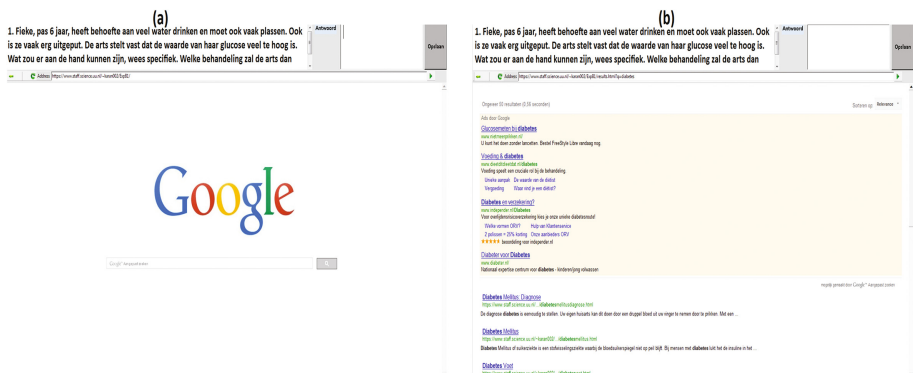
(a)

1. Fieke, pas 6 jaar, heeft behoefte aan veel water drinken en moet ook vaak plassen. Ook is ze vaak erg uitgeput. De arts stelt vast dat de waarde van haar glucose veel te hoog is. Wat zou er aan de hand kunnen zijn, wees specifiek. Welke behandeling zal de arts dan

Antwoord

Opslaan

Address https://www.staff.science.uu.nl/~kasen002/ExpBL/

Google

Google™ Aangepast zoeken

(b)

1. Fieke, pas 6 jaar, heeft behoefte aan veel water drinken en moet ook vaak plassen. Ook is ze vaak erg uitgeput. De arts stelt vast dat de waarde van haar glucose veel te hoog is. Wat zou er aan de hand kunnen zijn, wees specifiek. Welke behandeling zal de arts dan

Antwoord

Opslaan

Address https://www.staff.science.uu.nl/~kasen002/ExpBL/results.html?q=diabetes

Ongeveer 50 resultaten (0,38 seconden)

Sorteren op: Relevance

Ads door Google

Glucosemeter bij diabetes
www.overmeerprikken.nl/
U hoeft het daarvoor niet te prikken. Bestel FreeStyle Libre vandaag nog.

Voeding & diabetes
www.diseetdiebeetdat.nl/diabetes
Voeding speelt een cruciale rol bij de behandeling.
Unieke aanpak De waarde van de diëtist
Vergoeding Waar vind je een diëtist?

Diabetes en verzekering?
www.independer.nl/Diabetes
Voor overlijdensrisicoverzekering kies je onze unieke diabetesmodel
Welke vormen ORV? Hulp van Klantenservice
2 polissen = 20% korting Onze aanbieders ORV
★★★★★ beoordeling voor independer.nl

Diabetes voor Diabetes
www.diabeter.nl/
Nationaal expertise centrum voor diabetes - kinderen/jong volwassen

mogelijk gemaakt door Google™ Aangepast zoeken

Diabetes Mellitus: Diagnose
https://www.staff.science.uu.nl/~kasen002/.../diabetes/diabetesdiagnose.html
De diagnose diabetes is eenvoudig te stellen. Uw eigen huisarts kan dit doen door een druppel bloed uit uw vinger te nemen door te prikken. Met een ...

Diabetes Mellitus
https://www.staff.science.uu.nl/~kasen002/.../diabetes/mellitus.html
Diabetes Mellitus of suikerziekte is een stofwisselingsziekte waarbij de bloedsuikerspiegel niet op peil blijft. Bij mensen met diabetes lukt het de insuline in het ...

Diabetes Voet
https://www.staff.science.uu.nl/~kasen002/.../diabetesvoet.html